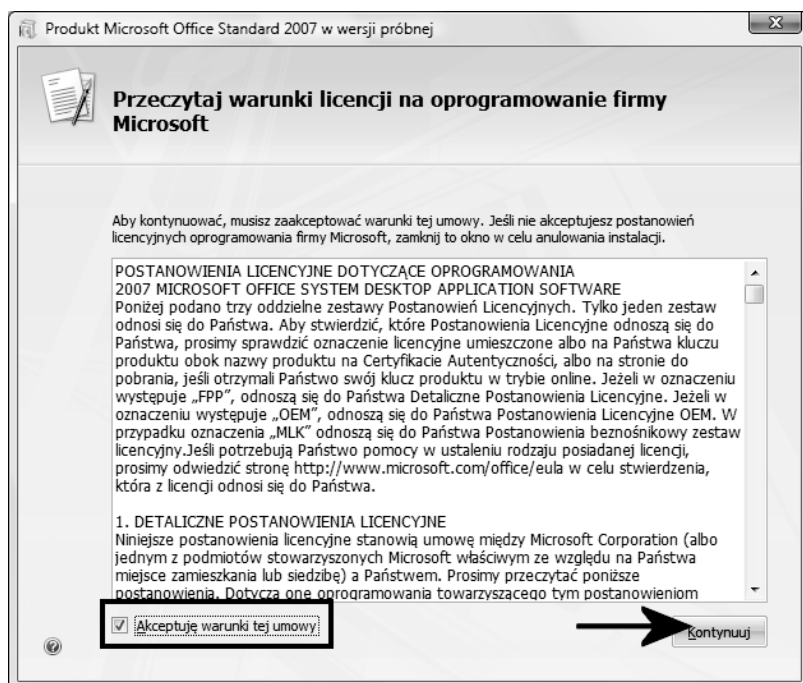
Produkt Microsoft Office Standard 2007 w wersji próbnej

Przeczytaj warunki licencji na oprogramowanie firmy Microsoft

Aby kontynuować, musisz zaakceptować warunki tej umowy. Jeśli nie akceptujesz postanowień licencyjnych oprogramowania firmy Microsoft, zamknij to okno w celu anulowania instalacji.

POSTANOWIENIA LICENCYJNE DOTYCZĄCE OPROGRAMOWANIA 2007 MICROSOFT OFFICE SYSTEM DESKTOP APPLICATION SOFTWARE
Poniżej podano trzy oddzielne zestawy Postanowień Licencyjnych. Tylko jeden zestaw odnosi się do Państwa. Aby stwierdzić, które Postanowienia Licencyjne odnoszą się do Państwa, prosimy sprawdzić oznaczenie licencyjne umieszczone albo na Państwa kluczu produktu obok nazwy produktu na Certyfikacie Autentyczności, albo na stronie do pobrania, jeśli otrzymali Państwo swój klucz produktu w trybie online. Jeżeli w oznaczeniu występuje „FPP", odnoszą się do Państwa Detaliczne Postanowienia Licencyjne. Jeżeli w oznaczeniu występuje „OEM", odnoszą się do Państwa Postanowienia Licencyjne OEM. W przypadku oznaczenia „MLK" odnoszą się do Państwa Postanowienia beznośnikowy zestaw licencyjny.Jeśli potrzebują Państwo pomocy w ustaleniu rodzaju posiadanej licencji, prosimy odwiedzić stronę http://www.microsoft.com/office/eula w celu stwierdzenia, która z licencji odnosi się do Państwa.

1. DETALICZNE POSTANOWIENIA LICENCYJNE
Niniejsze postanowienia licencyjne stanowią umowę między Microsoft Corporation (albo jednym z podmiotów stowarzyszonych Microsoft właściwym ze względu na Państwa miejsce zamieszkania lub siedzibę) a Państwem. Prosimy przeczytać poniższe postanowienia. Dotyczą one oprogramowania towarzyszącego tym postanowieniom

Akceptuję warunki tej umowy

Kontynuuj